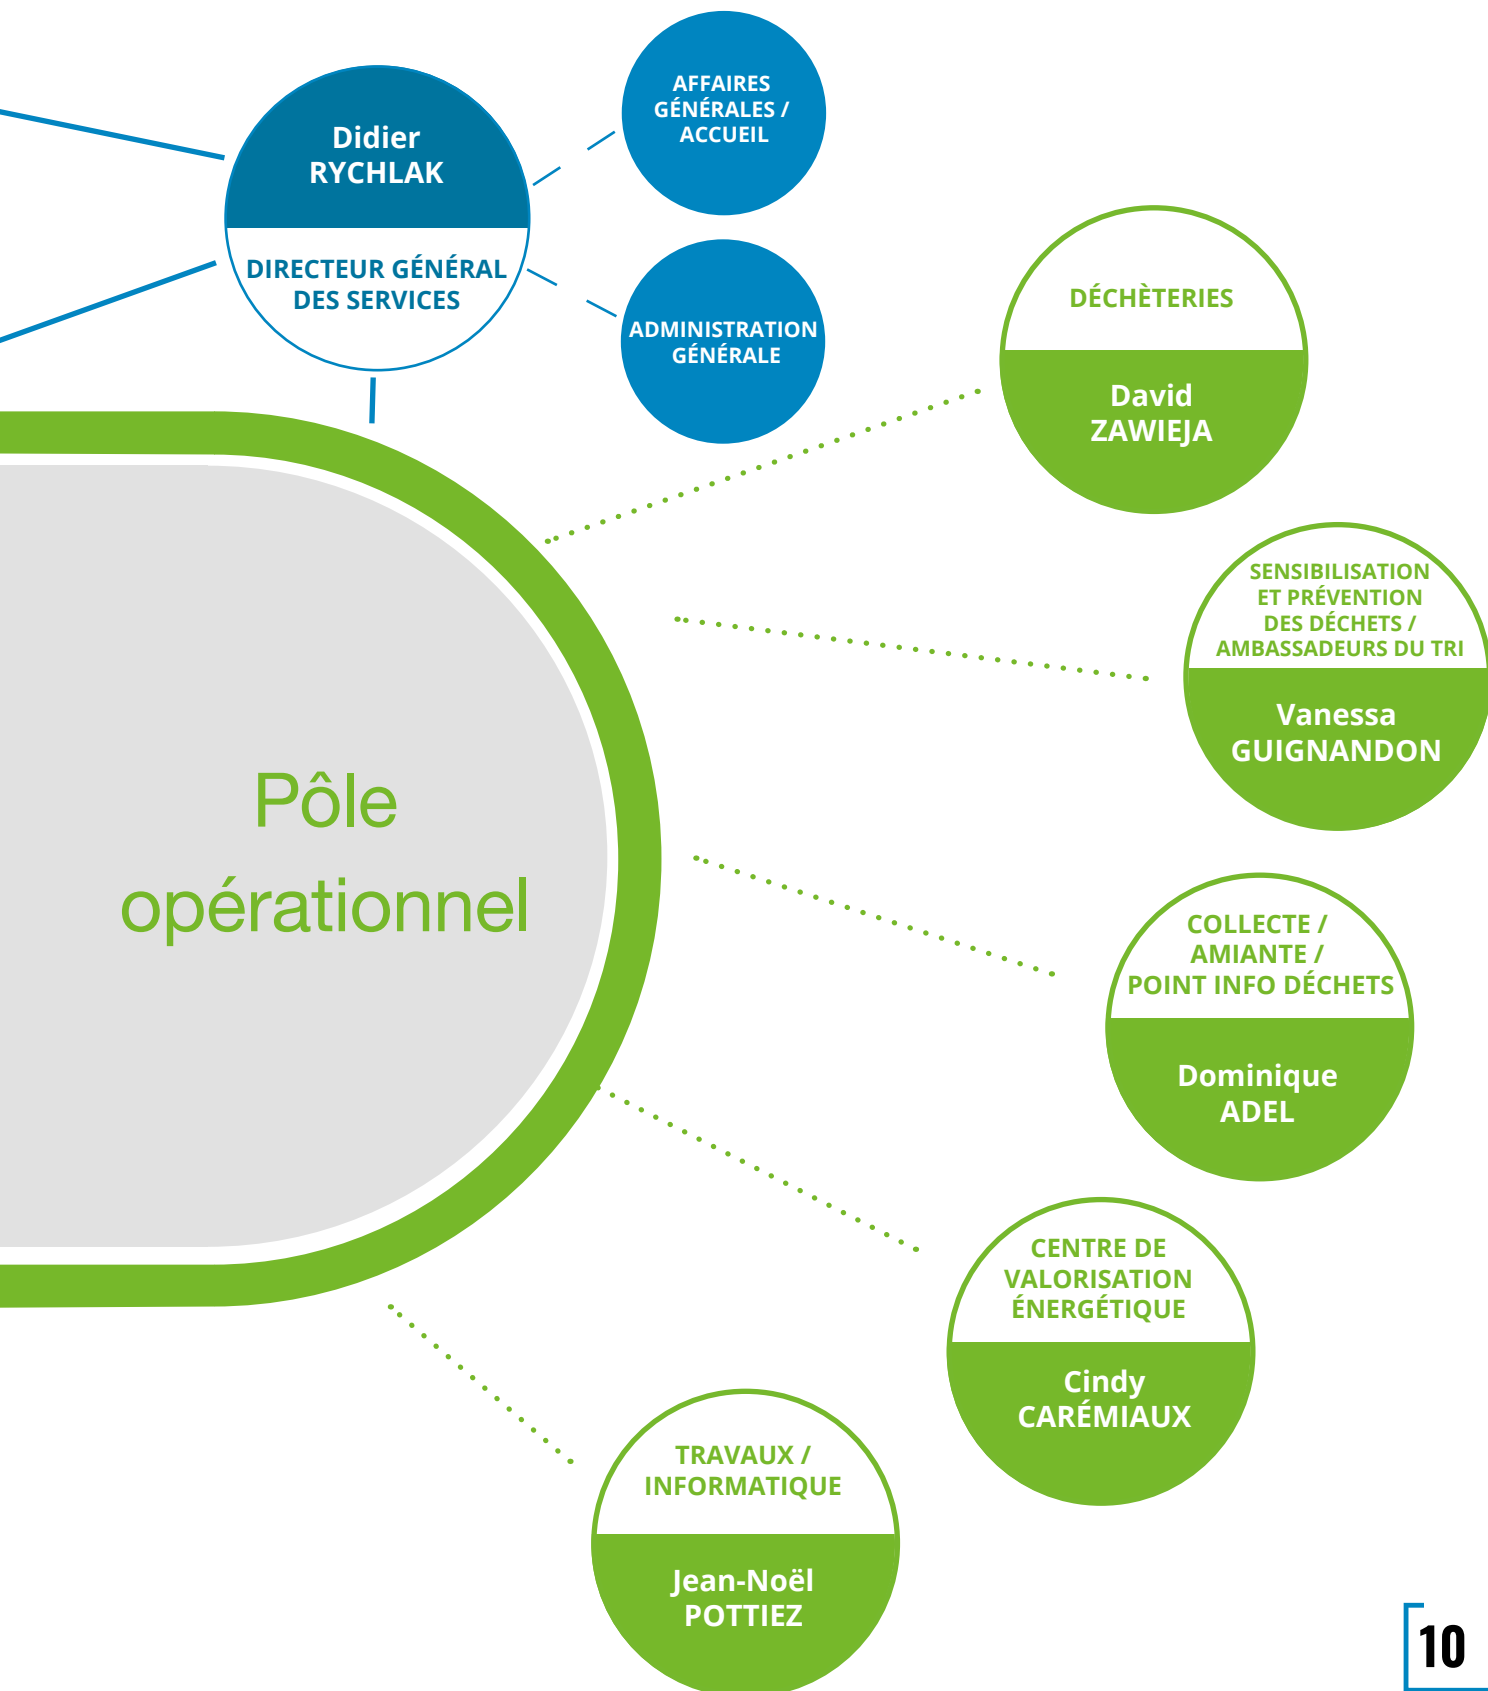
Didier RYCHLAK

DIRECTEUR GÉNÉRAL DES SERVICES

AFFAIRES GÉNÉRALES / ACCUEIL

ADMINISTRATION GÉNÉRALE

Pôle opérationnel

DÉCHÈTERIES

David ZAWIEJA

SENSIBILISATION ET PRÉVENTION DES DÉCHETS / AMBASSADEURS DU TRI

Vanessa GUIGNANDON

COLLECTE / AMIANTE / POINT INFO DÉCHETS

Dominique ADEL

CENTRE DE VALORISATION ÉNERGÉTIQUE

Cindy CARÉMIAUX

TRAVAUX / INFORMATIQUE

Jean-Noël POTTIEZ

10